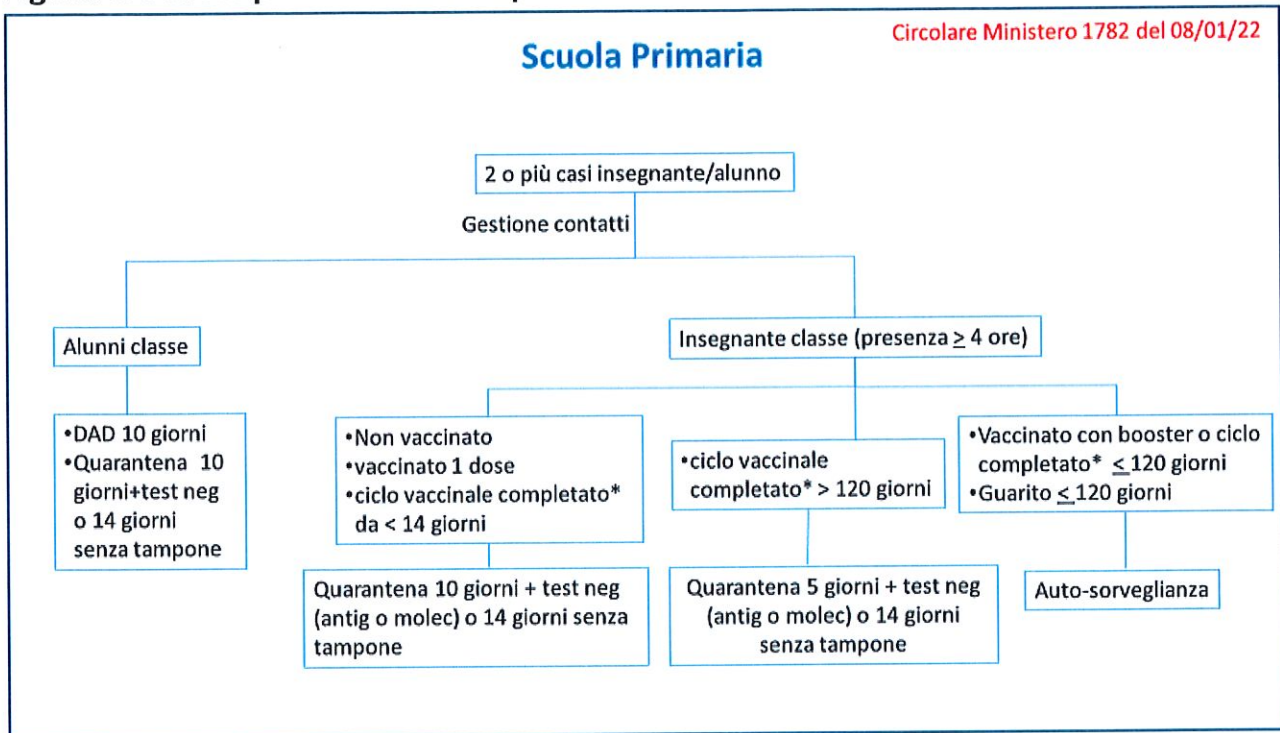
Circolare Ministero 1782 del 08/01/22

Scuola Primaria

2 o più casi insegnante/alunno

Gestione contatti

Alunni classe

•DAD 10 giorni
•Quarantena 10 giorni+test neg o 14 giorni senza tampone

Insegnante classe (presenza $\geq$ 4 ore)

•Non vaccinato
•vaccinato 1 dose
•ciclo vaccinale completato* da < 14 giorni

Quarantena 10 giorni + test neg (antig o molec) o 14 giorni senza tampone

•ciclo vaccinale completato* > 120 giorni

Quarantena 5 giorni + test neg (antig o molec) o 14 giorni senza tampone

•Vaccinato con booster o ciclo completato* $\leq$ 120 giorni
•Guarito $\leq$ 120 giorni

Auto-sorveglianza